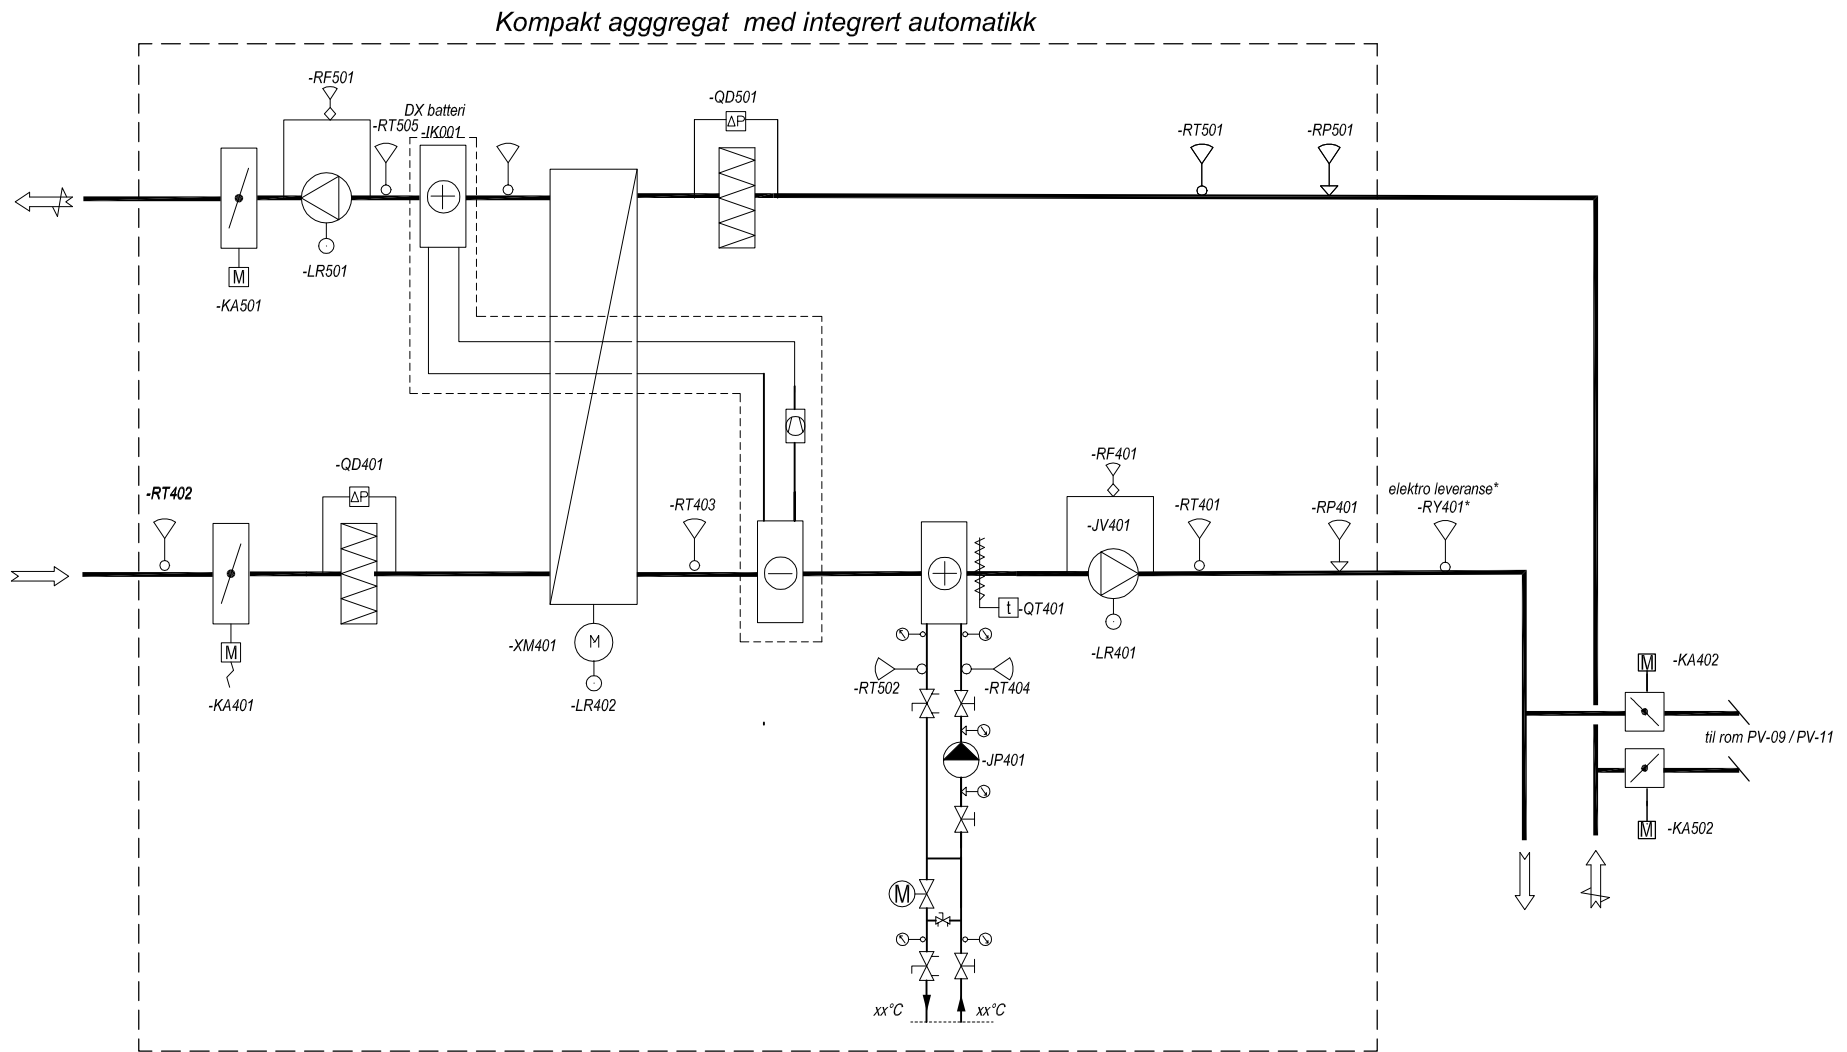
Kompakt agggregat med integrert automatikk

-RF501
-RT505
DX batteri
-IK001
-QD501
$\Delta P$
-RT501
-RP501
M
-KA501
-LR501

-RT402
-QD401
$\Delta P$
-RT403
-RF401
-JV401
-RT401
-RP401
elektro leveranse*
-RY401*
M
-KA401
-XM401
M
-LR402
t
-QT401
-LR401
-RT502
-RT404
-JP401
M
xx°C
xx°C

M
-KA402
til rom PV-09 / PV-11
M
-KA502